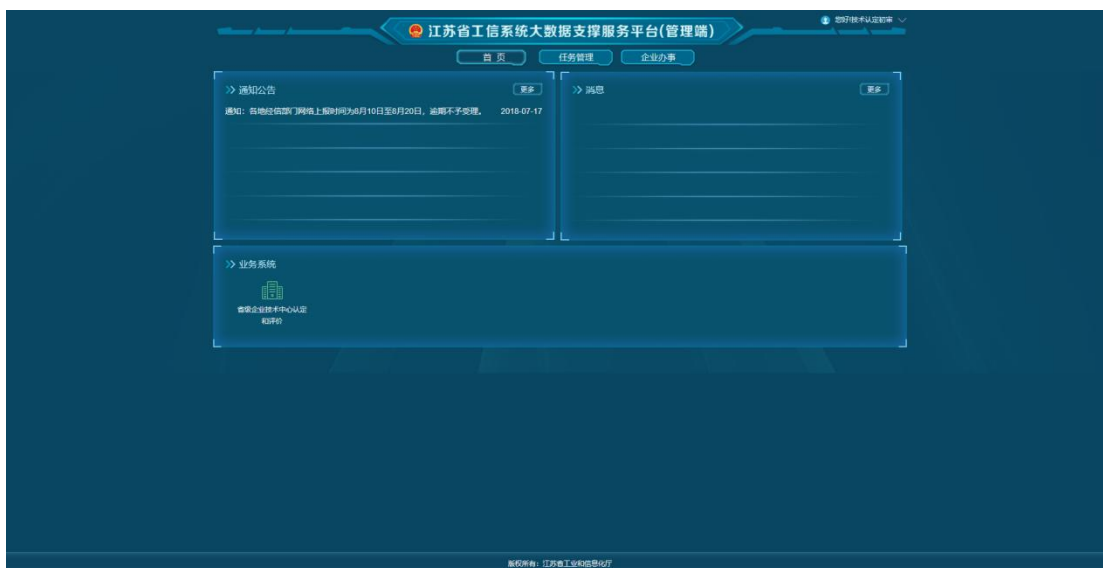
江苏省工信系统大数据支撑服务平台(管理端)

您好技术认定初审

首页
任务管理
企业办事

通知公告
更多
通知：各地经信部门网络上报时间为8月10日至8月20日，逾期不予受理。 2018-07-17

消息
更多

业务系统
省级企业技术中心认定和评价

版权所有：江苏省工业和信息化厅